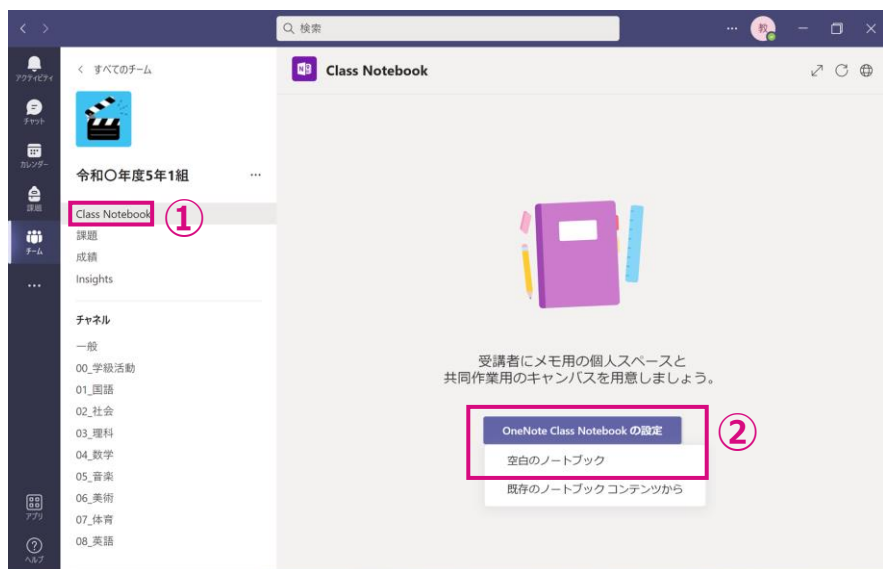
検索

教

アクティビティ
チャット
カレンダー
課題
チーム
...
アプリ
ヘルプ

< すべてのチーム

令和〇年度5年1組 ...

Class Notebook ①
課題
成績
Insights

チャネル

一般
00_学級活動
01_国語
02_社会
03_理科
04_数学
05_音楽
06_美術
07_体育
08_英語

Class Notebook

受講者にメモ用の個人スペースと共同作業用のキャンバスを用意しましょう。

OneNote Class Notebook の設定 ②
空白のノートブック
既存のノートブック コンテンツから